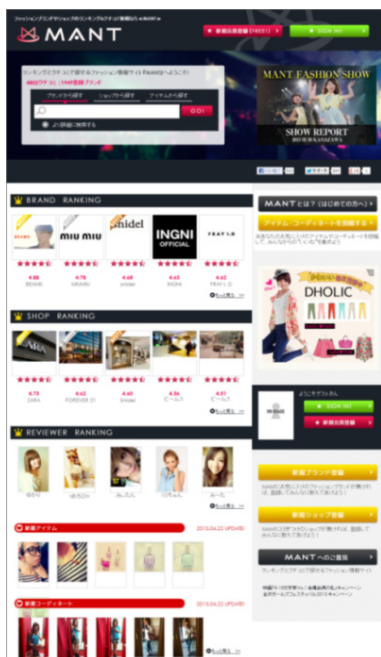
ファッションブランドやショップのランキングならクチコミ情報サイト MANT

MANT

新規会員登録 (FREE!)

SIGN IN!

ランキングとクチコミで探せるファッション情報サイト MANTへようこそ!

GO!

MANT FASHION SHOW

SHOW REPORT

BRAND RANKING

miu miu

snidel

INGNI OFFICIAL

FRAY I.D

4.88

4.78

4.68

4.63

4.62

もっと見る

SHOP RANKING

4.73

4.62

4.61

4.56

4.51

もっと見る

REVIEWER RANKING

もっと見る

新着アイテム

2015.04.22 UPDATE!

新着コーディネート

2015.04.22 UPDATE!

MANTとは? (はじめての方へ)

アイテム・コーディネートを投稿する

DHOLIC

SIGN IN!

新規会員登録

新規ブランド登録

新規ショップ登録

MANTへのご意見